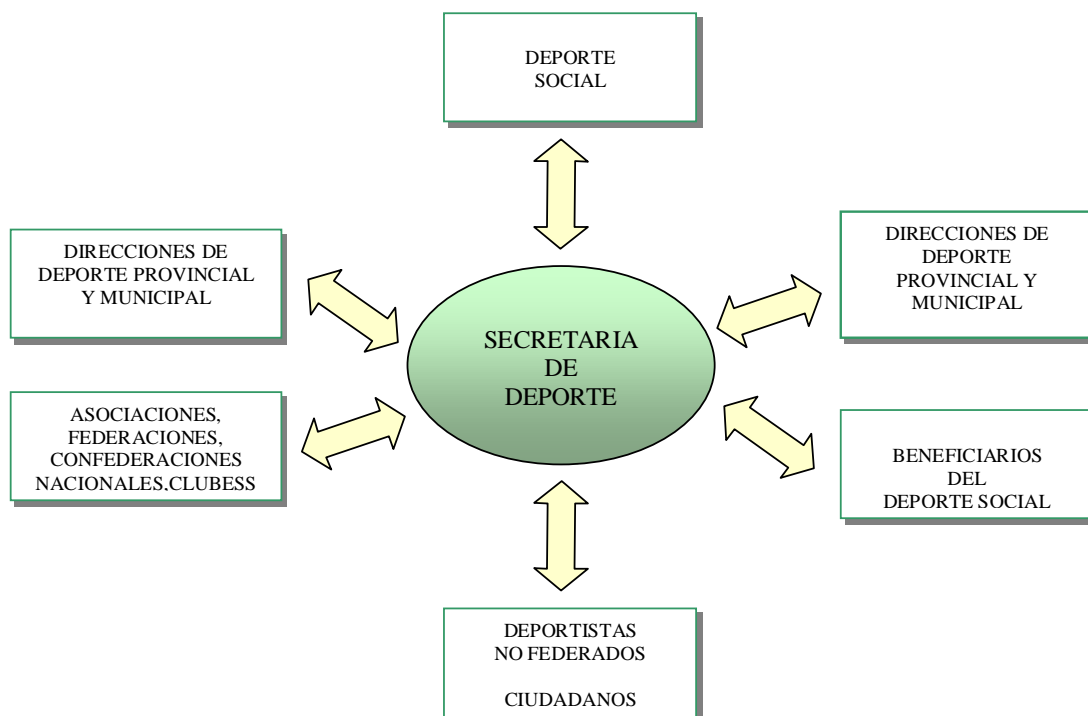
DEPORTE SOCIAL

DIRECCIONES DE DEPORTE PROVINCIAL Y MUNICIPAL

DIRECCIONES DE DEPORTE PROVINCIAL Y MUNICIPAL

SECRETARIA DE DEPORTE

ASOCIACIONES, FEDERACIONES, CONFEDERACIONES NACIONALES.CLUBESS

BENEFICIARIOS DEL DEPORTE SOCIAL

DEPORTISTAS NO FEDERADOS

CIUDADANOS